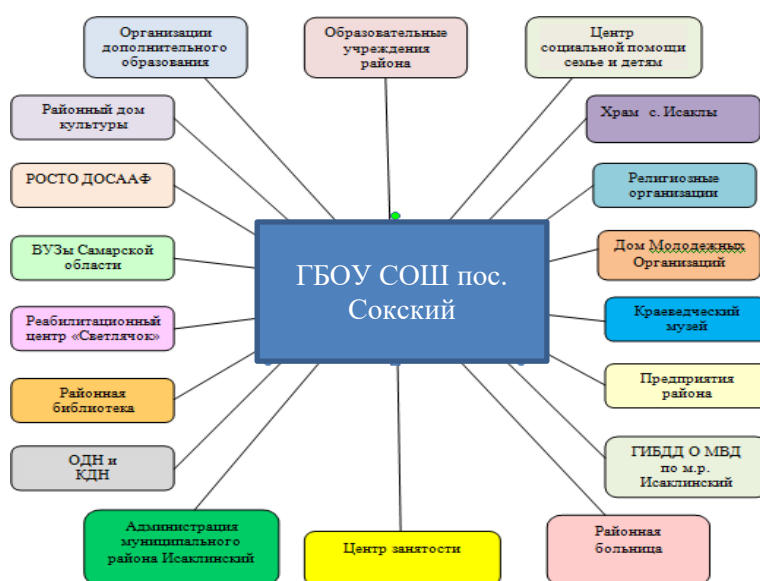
Организации дополнительного образования

Образовательные учреждения района

Центр социальной помощи семье и детям

Районный дом культуры

Храм с. Исаклы

РОСТО ДОСААФ

Религиозные организации

ВУЗы Самарской области

ГБОУ СОШ пос. Сокский

Дом Мододежных Организаций

Реабилитационный центр «Светлячок»

Краеведческий музей

Районная библиотека

Предприятия района

ОДН и КДН

ГИБДД О МВД по м.р. Исаклинский

Администрация муниципального района Исаклинский

Центр занятости

Районная больница